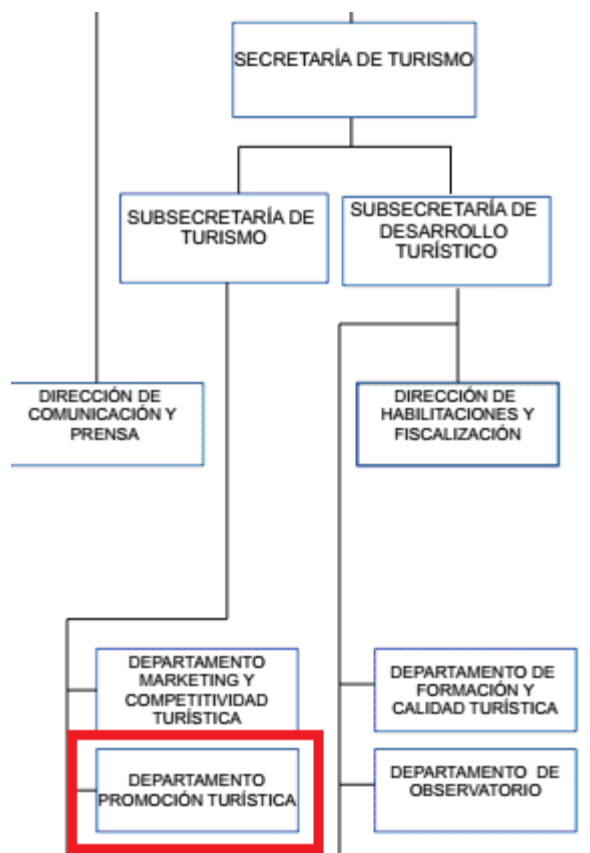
SECRETARÍA DE TURISMO

SUBSECRETARÍA DE TURISMO

SUBSECRETARÍA DE DESARROLLO TURÍSTICO

DIRECCIÓN DE COMUNICACIÓN Y PRENSA

DIRECCIÓN DE HABILITACIONES Y FISCALIZACIÓN

DEPARTAMENTO MARKETING Y COMPETITIVIDAD TURÍSTICA

DEPARTAMENTO DE FORMACIÓN Y CALIDAD TURÍSTICA

DEPARTAMENTO PROMOCIÓN TURÍSTICA

DEPARTAMENTO DE OBSERVATORIO